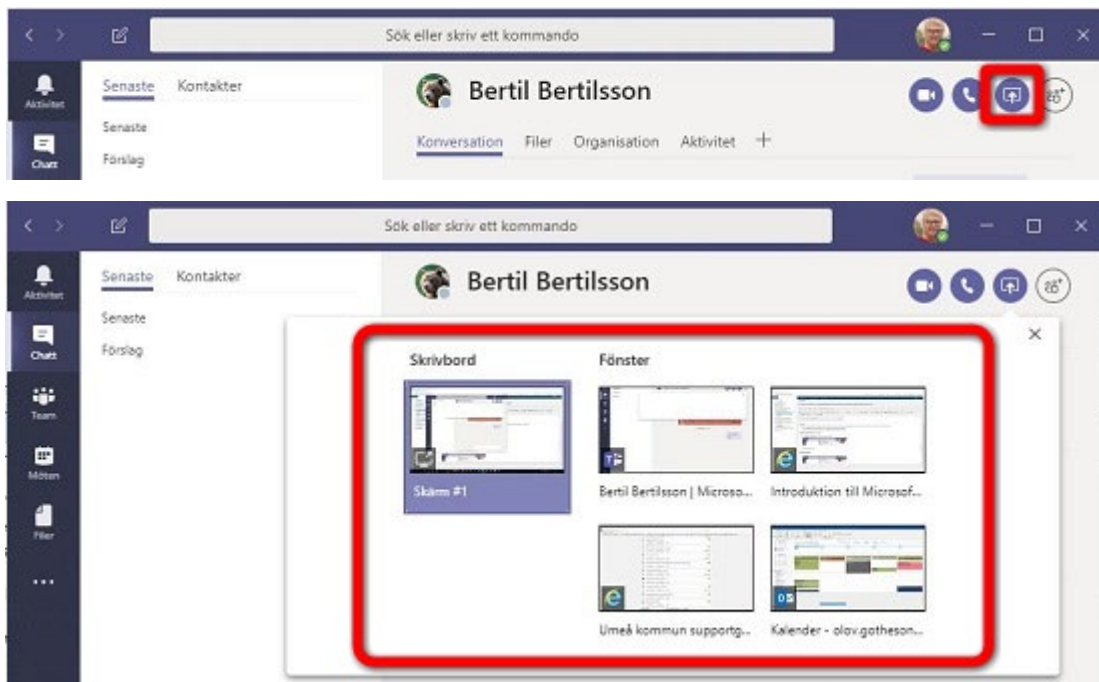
Sök eller skriv ett kommando

Aktivitet

Chatt

Senaste Kontakter

Senaste

Förslag

Bertil Bertilsson

Konversation Filer Organisation Aktivitet +

Sök eller skriv ett kommando

Aktivitet

Chatt

Team

Möten

Filer

...

Senaste Kontakter

Senaste

Förslag

Bertil Bertilsson

Skrivbord

Skärm #1

Fönster

Bertil Bertilsson | Microso...

Introduktion till Microsof...

Umeå kommun supportg...

Kalender - olov.gotheson...